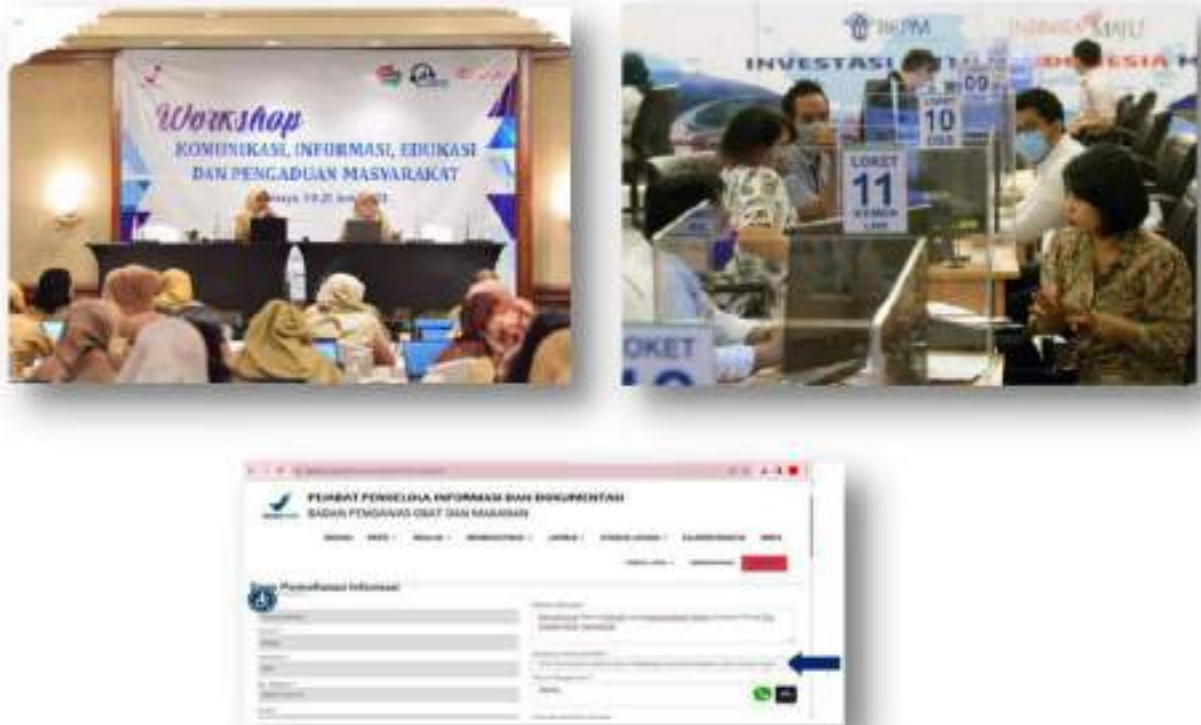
Workshop
KOMUNIKASI, INFORMASI, EDUKASI DAN PENGADUAN MASYARAKAT

BKPM
INDONESIA MAJU
INVESTASI
LOKET 09
LOKET 10
LOKET 11
LOKET

PEJABAT PENGELOLA INFORMASI DAN DOKUMENTASI
BADAN PENGAWAS OBAT DAN MAKANAN
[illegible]
Permohonan Informasi